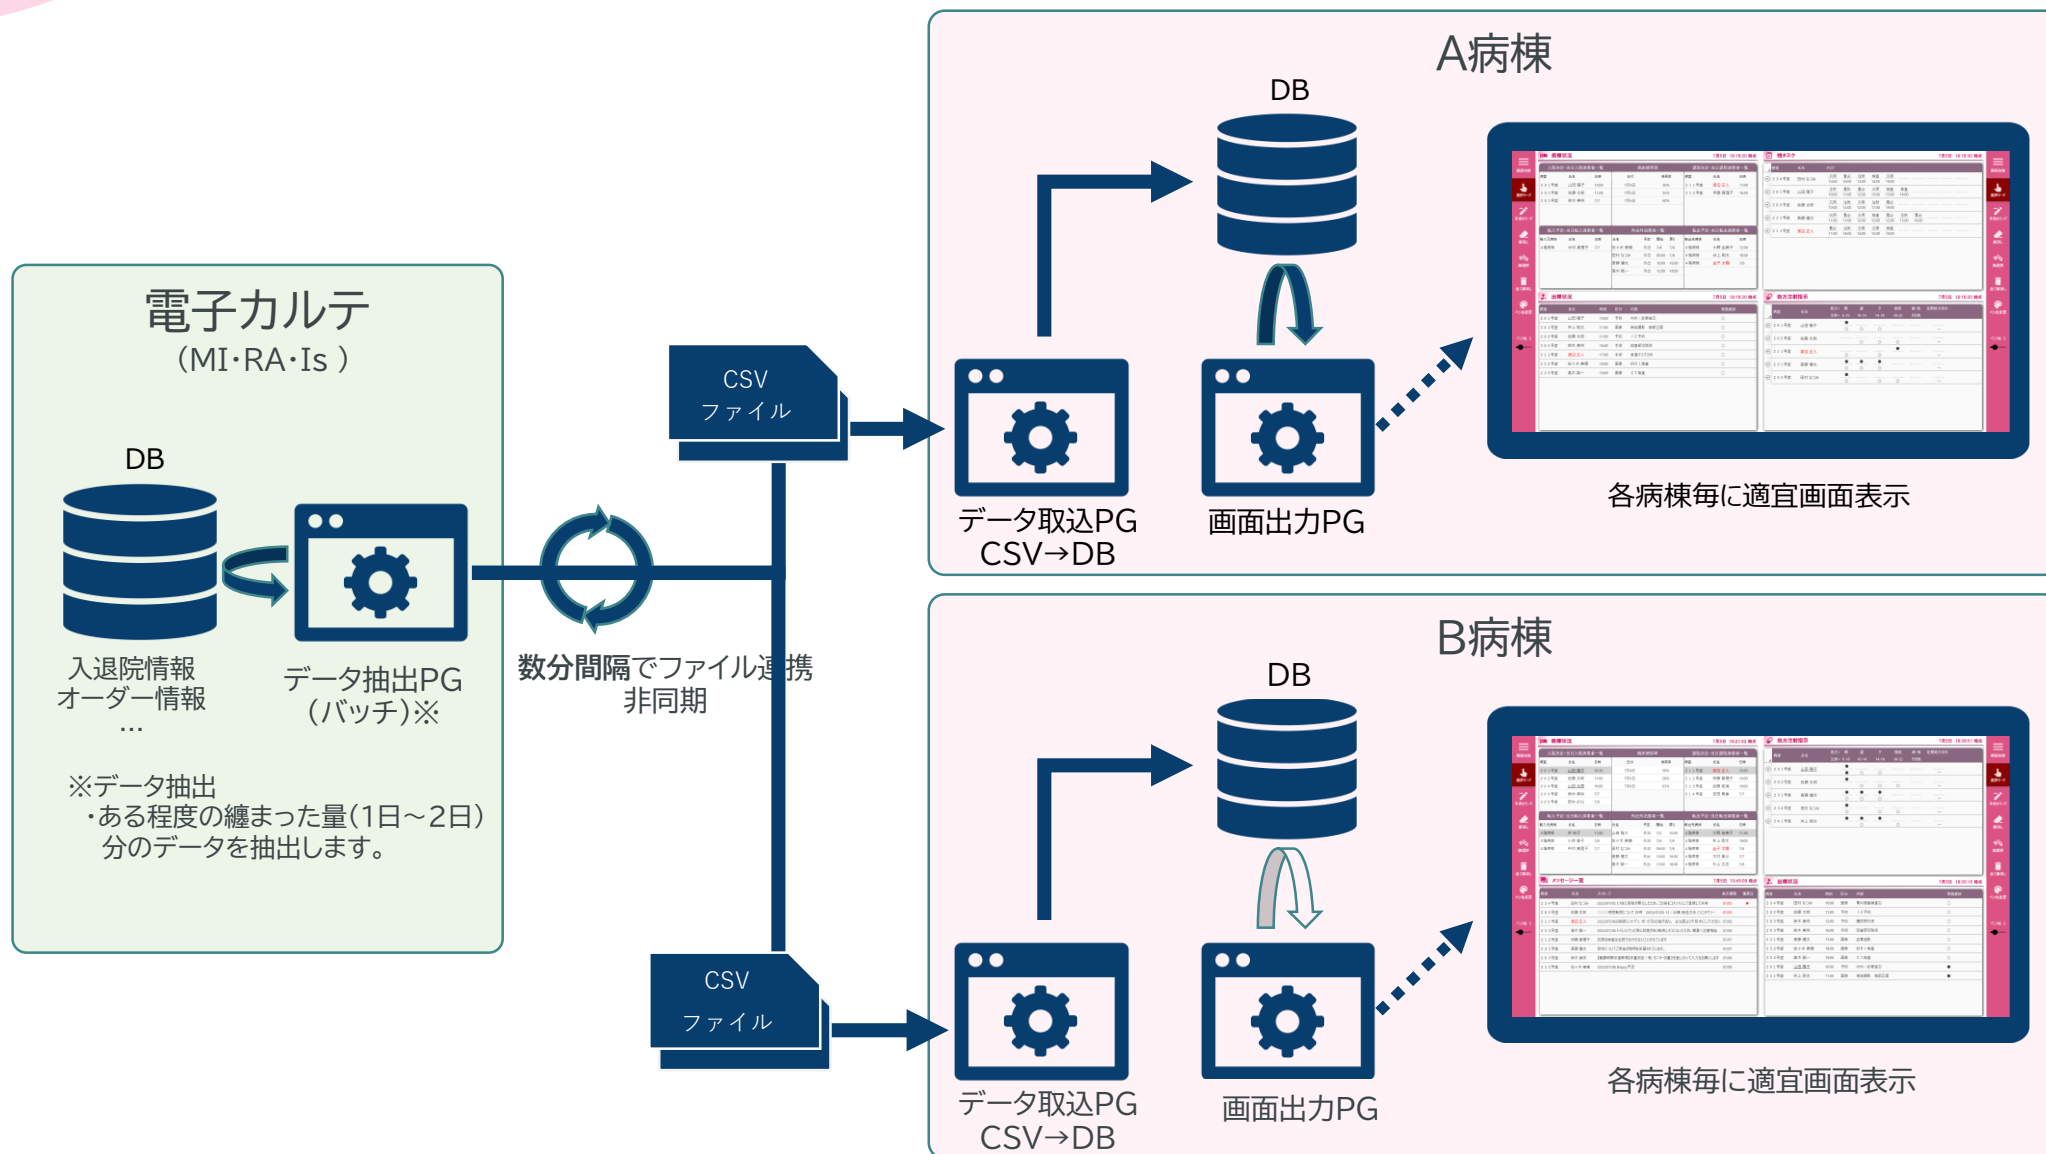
電子カルテ
（MI·RA·Is ）

DB

入退院情報
オーダー情報
…

データ抽出PG
（バッチ）※

※データ抽出
・ある程度の纏まった量（1日～2日）分のデータを抽出します。

数分間隔でファイル連携
非同期

CSV
ファイル

CSV
ファイル

A病棟

DB

データ取込PG
CSV→DB

画面出力PG

各病棟毎に適宜画面表示

B病棟

DB

データ取込PG
CSV→DB

画面出力PG

各病棟毎に適宜画面表示